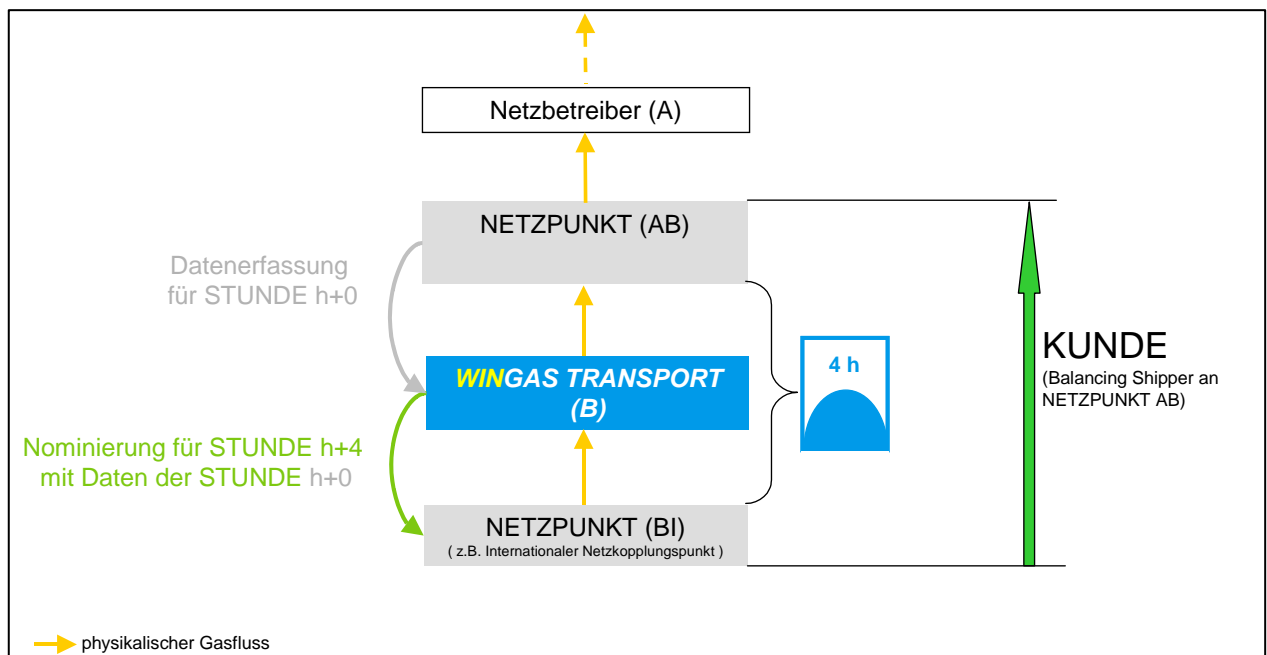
Netzbetreiber (A)

NETZPUNKT (AB)

Datenerfassung für STUNDE h+0

WINGAS TRANSPORT (B)

4 h

KUNDE
(Balancing Shipper an NETZPUNKT AB)

Nominierung für STUNDE h+4 mit Daten der STUNDE h+0

NETZPUNKT (BI)
( z.B. Internationaler Netzkopplungspunkt )

physikalischer Gasfluss